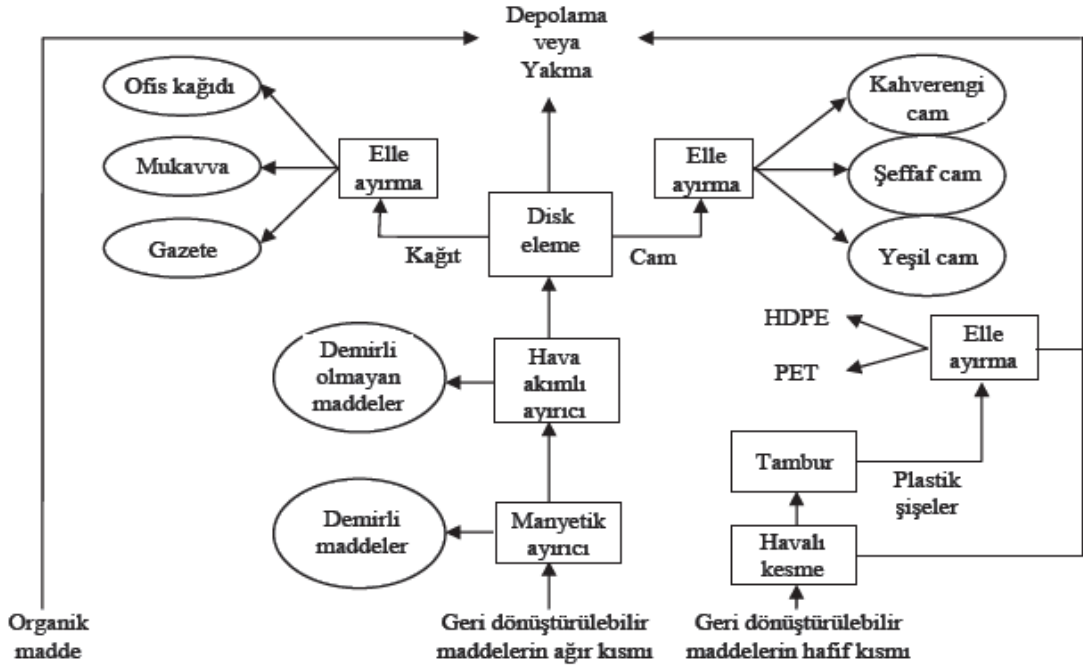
Depolama veya Yakma

Ofis kağıdı

Mukavva

Gazete

Elle ayırma

Kağıt

Disk eleme

Cam

Elle ayırma

Kahverengi cam

Şeffaf cam

Yeşil cam

HDPE

PET

Elle ayırma

Demirli olmayan maddeler

Hava akımlı ayırıcı

Tambur

Plastik şişeler

Demirli maddeler

Manyetik ayırıcı

Havalı kesme

Organik madde

Geri dönüştürülebilir maddelerin ağır kısmı

Geri dönüştürülebilir maddelerin hafif kısmı